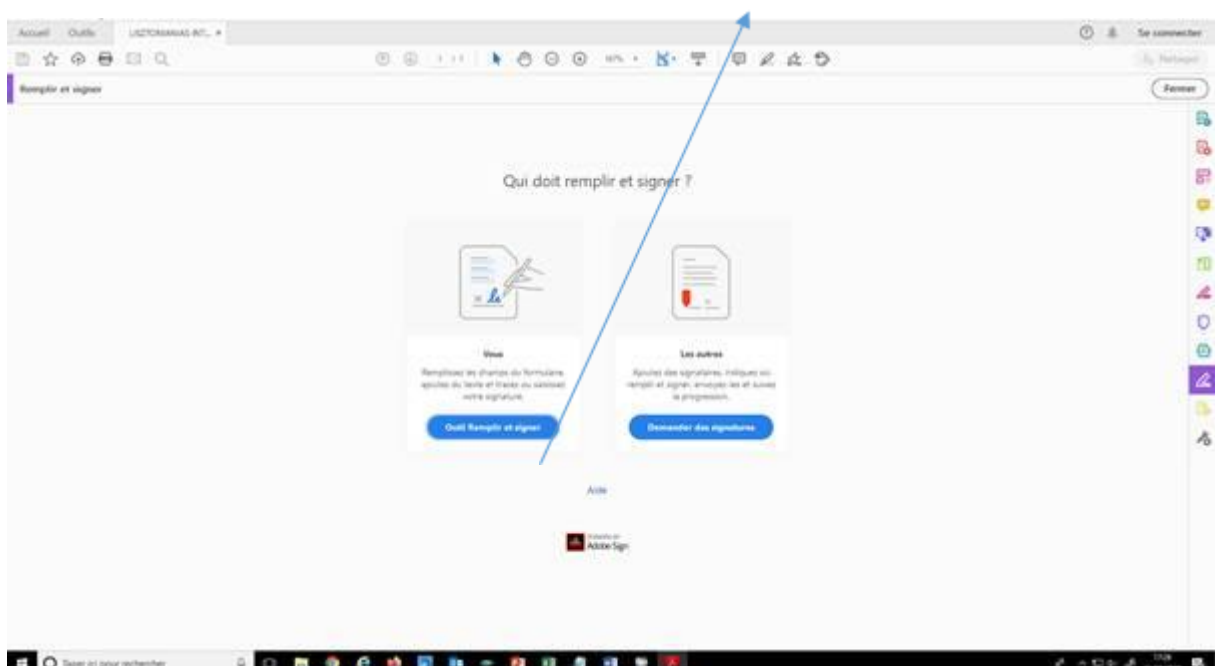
Accueil Outils LISTONIANAS INT... ×

Se connecter

Partager

Remplir et signer

Fermer

Qui doit remplir et signer ?

Vous

Remplissez les champs du formulaire, ajoutez du texte et tracez ou saisissez votre signature.

Outil Remplir et signer

Les autres

Ajoutez des signataires, indiquez où remplir et signer, envoyez-les et suivez la progression.

Demander des signatures

Aide

Adobe Sign

Taper ici pour rechercher